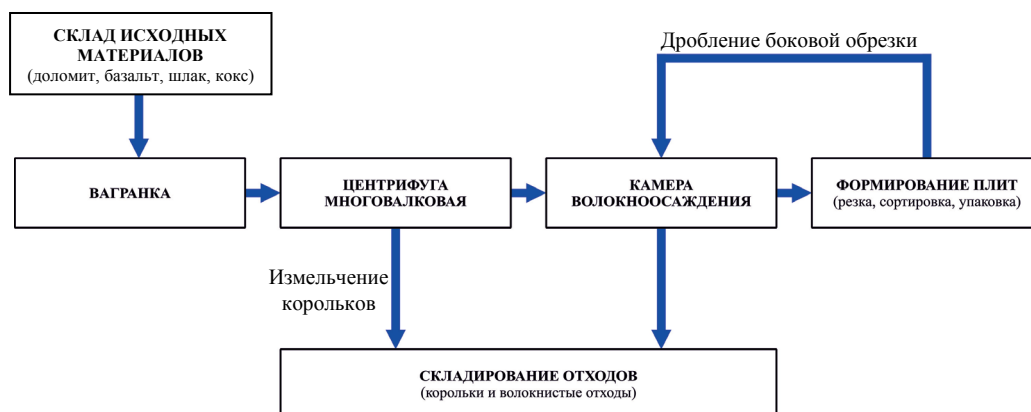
СКЛАД ИСХОДНЫХ МАТЕРИАЛОВ
(доломит, базальт, шлак, кокс)

Дробление боковой обрезки

ВАГРАНКА

ЦЕНТРИФУГА МНОГОВАЛКОВАЯ

КАМЕРА ВОЛОКНООСАЖДЕНИЯ

ФОРМИРОВАНИЕ ПЛИТ
(резка, сортировка, упаковка)

Измельчение корольков

СКЛАДИРОВАНИЕ ОТХОДОВ
(корольки и волокнистые отходы)